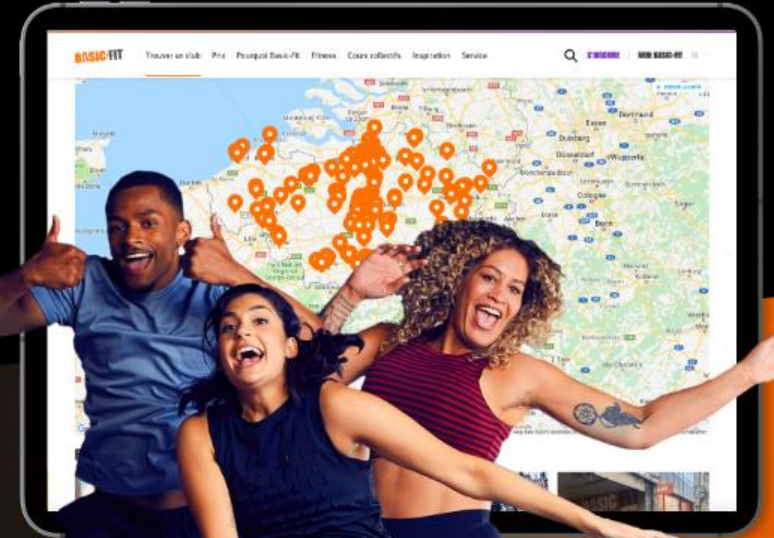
BASIC-FIT Trouver un club Prix Pourquoi Basic-Fit Fitness Cours collectifs Inspiration Service S'INSCRIRE MON BASIC-FIT

Duisburg Essen Dortmund Düsseldorf Wuppertal Mönchengladbach Cologne Bonn

BASIC